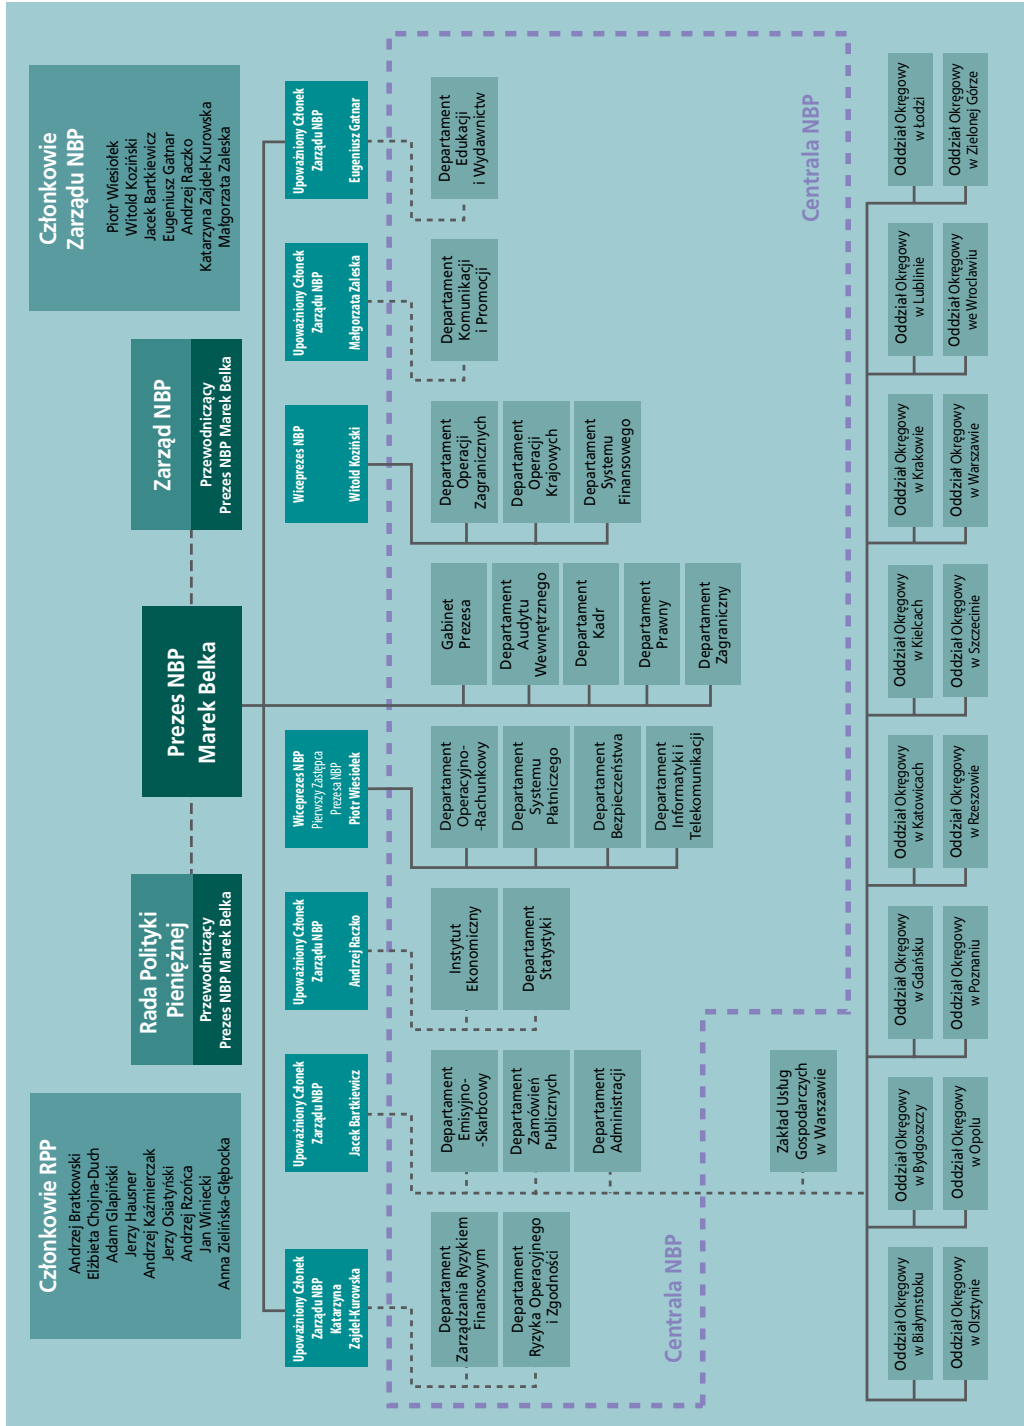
Członkowie Zarządu NBP
Piotr Wiesiołek
Witold Koziński
Jacek Bartkiewicz
Eugeniusz Gatnar
Andrzej Raczko
Katarzyna Zajdel-Kurowska
Małgorzata Zaleska

Zarząd NBP
Przewodniczący Prezes NBP Marek Belka

Prezes NBP
Marek Belka

Rada Polityki Pieniężnej
Przewodniczący Prezes NBP Marek Belka

Członkowie RPP
Andrzej Bratkowski
Elżbieta Chojna-Duch
Adam Glapiński
Jerzy Hausner
Andrzej Kaźmierczak
Jerzy Osiatyński
Andrzej Rzońca
Jan Winiecki
Anna Zielińska-Głębocka

Upoważniony Członek Zarządu NBP Eugeniusz Gatnar

Upoważniony Członek Zarządu NBP Małgorzata Zaleska

Wiceprezes NBP Witold Koziński

Wiceprezes NBP Pierwszy Zastępca Prezesa NBP Piotr Wiesiołek

Upoważniony Członek Zarządu NBP Andrzej Raczko

Upoważniony Członek Zarządu NBP Jacek Bartkiewicz

Upoważniony Członek Zarządu NBP Katarzyna Zajdel-Kurowska

Centrala NBP

Departament Edukacji i Wydawnictw

Departament Komunikacji i Promocji

Departament Operacji Zagranicznych

Departament Operacji Krajowych

Departament Systemu Finansowego

Gabinet Prezesa

Departament Audytu Wewnętrznego

Departament Kadr

Departament Prawny

Departament Zagraniczny

Departament Operacyjno-Rachunkowy

Departament Systemu Płatniczego

Departament Bezpieczeństwa

Departament Informatyki i Telekomunikacji

Instytut Ekonomiczny

Departament Statystyki

Departament Emisyjno-Skarbcowy

Departament Zamówień Publicznych

Departament Administracji

Departament Zarządzania Ryzykiem Finansowym

Departament Ryzyka Operacyjnego i Zgodności

Centrala NBP

Zakład Usług Gospodarczych w Warszawie

Oddział Okręgowy w Łodzi

Oddział Okręgowy w Zielonej Górze

Oddział Okręgowy w Lublinie

Oddział Okręgowy we Wrocławiu

Oddział Okręgowy w Krakowie

Oddział Okręgowy w Warszawie

Oddział Okręgowy w Kielcach

Oddział Okręgowy w Szczecinie

Oddział Okręgowy w Katowicach

Oddział Okręgowy w Rzeszowie

Oddział Okręgowy w Gdańsku

Oddział Okręgowy w Poznaniu

Oddział Okręgowy w Bydgoszczy

Oddział Okręgowy w Opolu

Oddział Okręgowy w Białymstoku

Oddział Okręgowy w Olsztynie